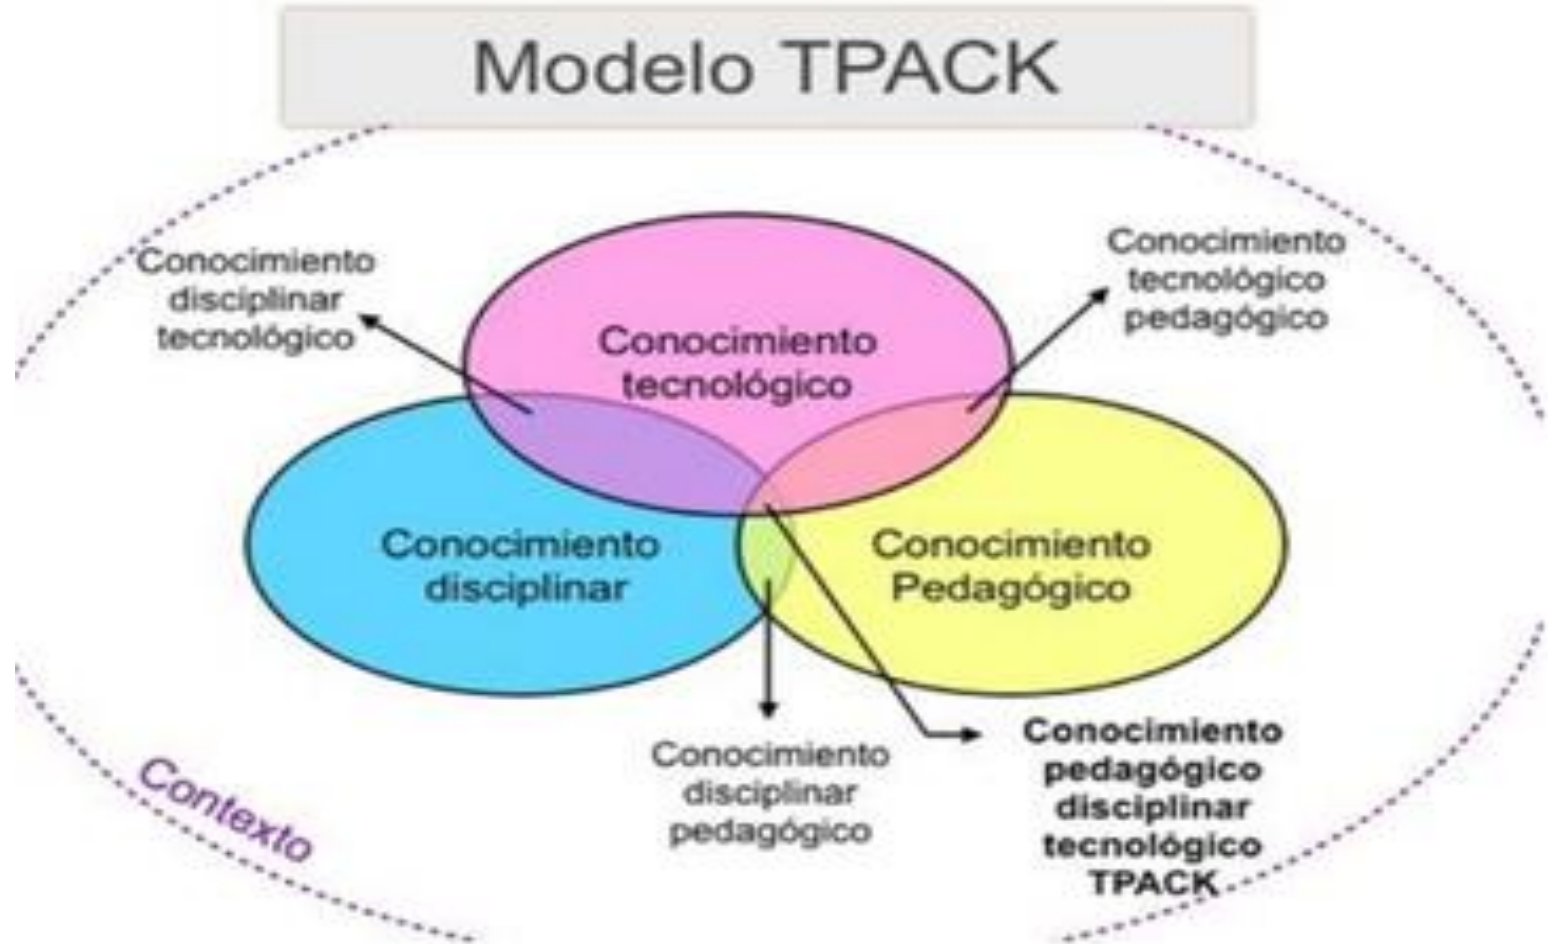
Modelo TPACK

Conocimiento disciplinar tecnológico

Conocimiento tecnológico pedagógico

Conocimiento tecnológico

Conocimiento disciplinar

Conocimiento Pedagógico

Conocimiento disciplinar pedagógico

Conocimiento pedagógico disciplinar tecnológico TPACK

Contexto